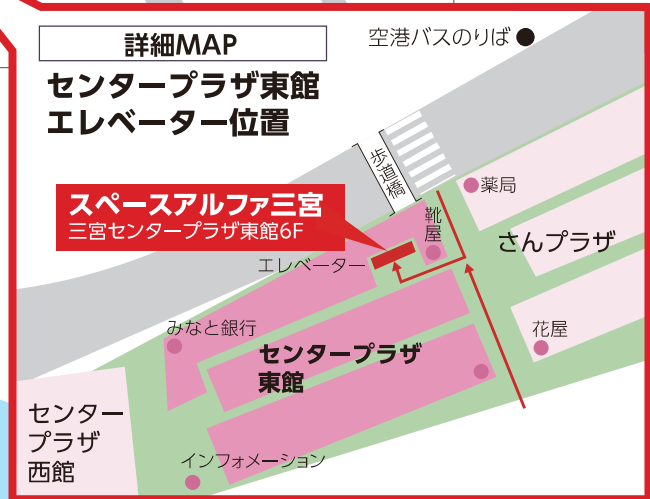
詳細MAP

センタープラザ東館
エレベーター位置

空港バスのりば

歩道橋

薬局

靴屋

スペースアルファ三宮
三宮センタープラザ東館6F

エレベーター

さんプラザ

みなと銀行

センタープラザ
東館

花屋

センター
プラザ
西館

インフォメーション